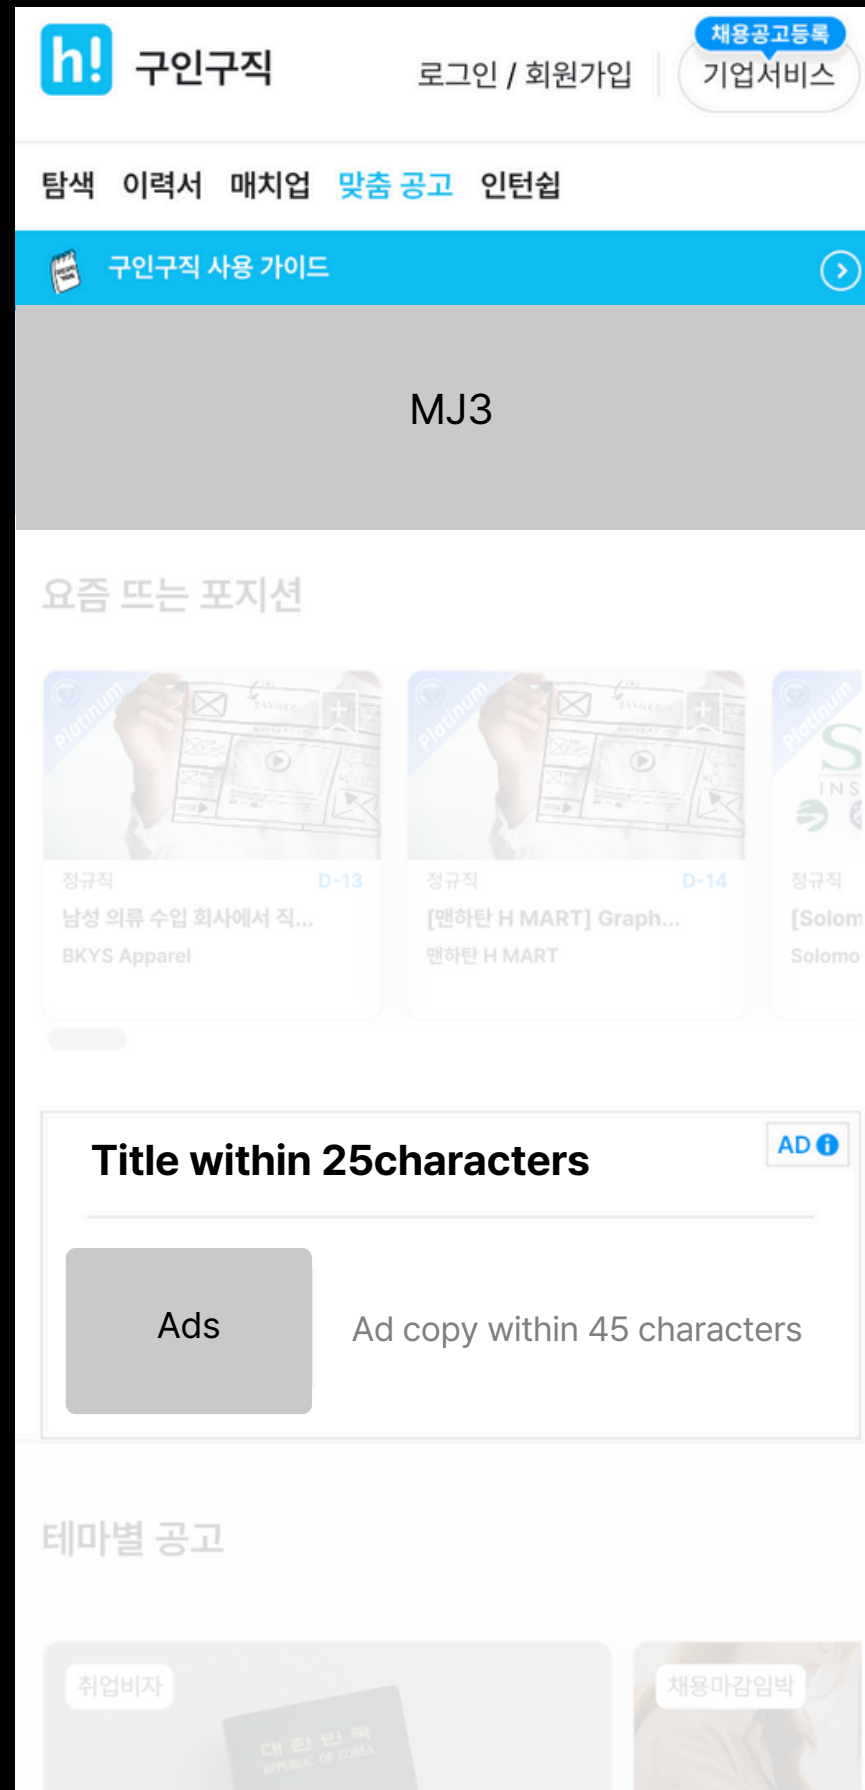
h! 구인구직

로그인 / 회원가입

채용공고등록

기업서비스

탐색 이력서 매치업 맞춤 공고 인턴쉽

구인구직 사용 가이드

MJ3

요즘 뜨는 포지션

Platinum

정규직 D-13

남성 의류 수입 회사에서 직...

BKYS Apparel

Platinum

정규직 D-14

[맨하탄 H MART] Graph...

맨하탄 H MART

Platinum

정규직

[Solom

Solomo

Title within 25characters

AD

Ads

Ad copy within 45 characters

테마별 공고

취업비자

대한민국 REPUBLIC OF KOREA

채용마감임박